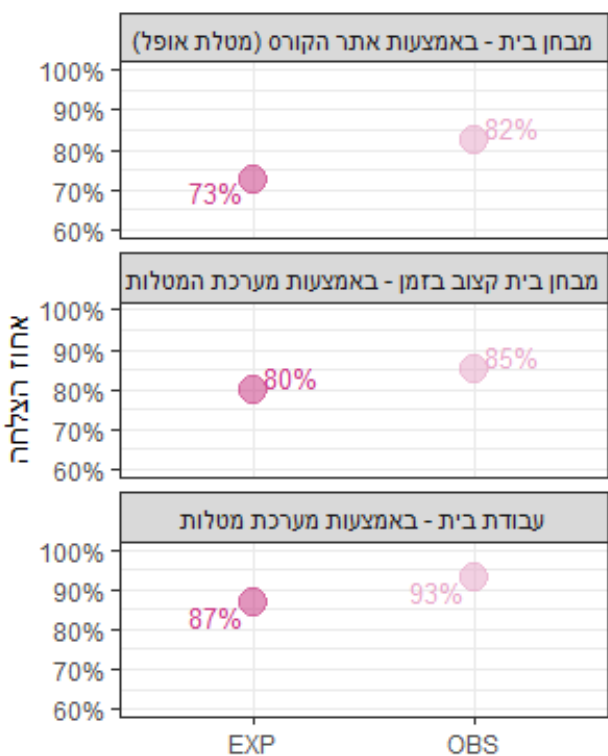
מבחן בית - באמצעות אתר הקורס (מטלת אופל)
100%
90%
80%
70%
60%
73%
82%

מבחן בית קצוב בזמן - באמצעות מערכת המטלות
100%
90%
80%
70%
60%
80%
85%

עבודת בית - באמצעות מערכת מטלות
100%
90%
80%
70%
60%
87%
93%

אחוז הצלחה

EXP
OBS